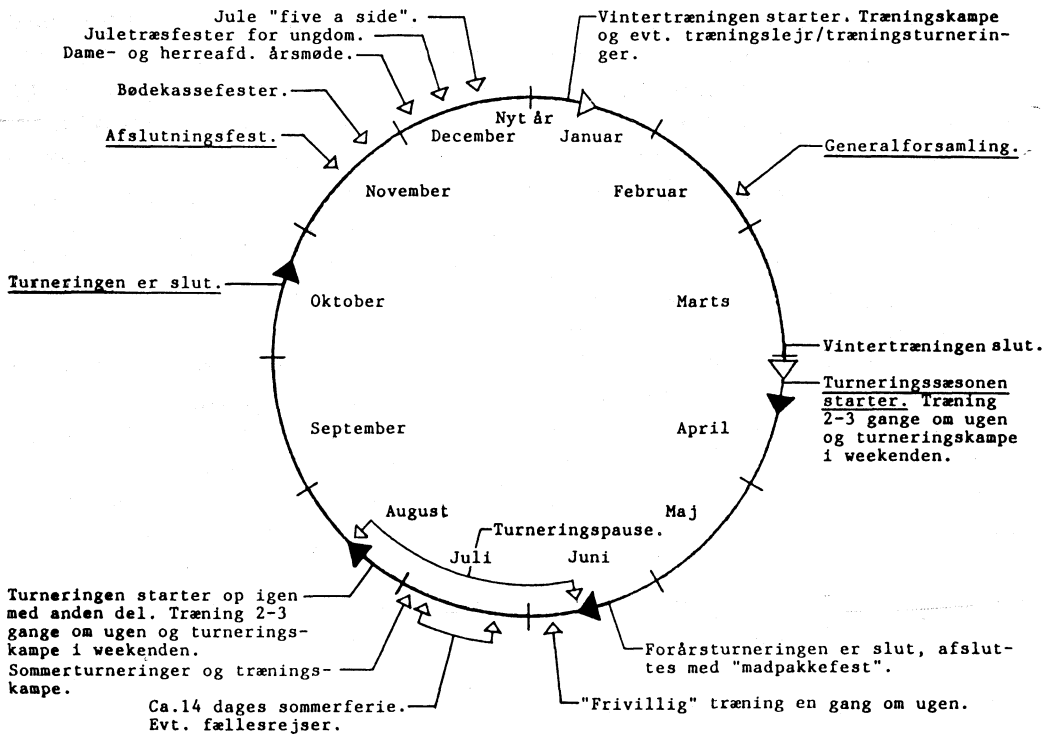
Jule "five a side".
Juletræsfester for ungdom.
Dame- og herreafd. årsmøde.
Bødekassefester.
Afslutningsfest.

Vintertræningen starter. Træningskampe og evt. træningslejr/træningsturneringer.

Generalforsamling.

Nyt år
January
December
November
Februar
Oktober
Marts
September
April
August
Maj
Juli
Juni

Turneringen er slut.

Vintertræningen slut.

Turneringssæsonen starter. Træning 2-3 gange om ugen og turneringskampe i weekenden.

Turneringspause.

Turneringen starter op igen med anden del. Træning 2-3 gange om ugen og turneringskampe i weekenden.

Sommerturneringer og træningskampe.

Ca.14 dages sommerferie. Evt. fællesrejser.

Forårsturneringen er slut, afsluttes med "madpakkefest".

"Frivillig" træning en gang om ugen.